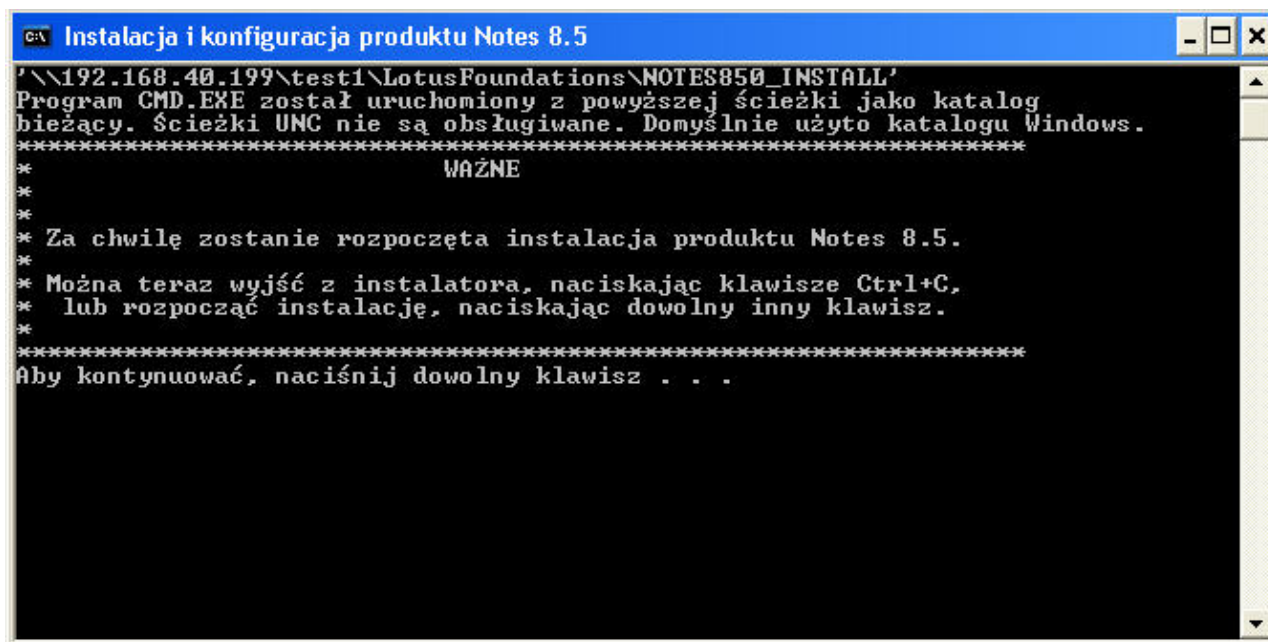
Instalacja i konfiguracja produktu Notes 8.5

'\\192.168.40.199\test1\LotusFoundations\NOTES850_INSTALL'
Program CMD.EXE został uruchomiony z powyższej ścieżki jako katalog bieżący. Ścieżki UNC nie są obsługiwane. Domyślnie użyto katalogu Windows.
************************************************************
*                        WAŻNE
*
*
* Za chwilę zostanie rozpoczęta instalacja produktu Notes 8.5.
*
* Można teraz wyjść z instalatora, naciskając klawisze Ctrl+C,
*  lub rozpocząć instalację, naciskając dowolny inny klawisz.
*
************************************************************
Aby kontynuować, naciśnij dowolny klawisz . . .